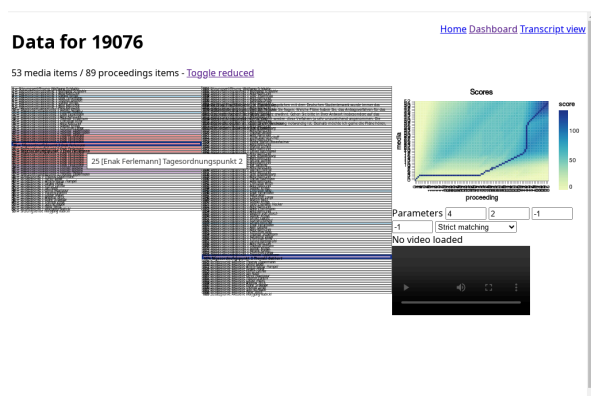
Home Dashboard Transcript view

Data for 19076

53 media items / 89 proceedings items - Toggle reduced

25 [Enak Ferlemann] Tagesordnungspunkt 2

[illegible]

Scores

score

100

50

0

media

proceeding

Parameters 4 2 -1

-1 Strict matching

No video loaded